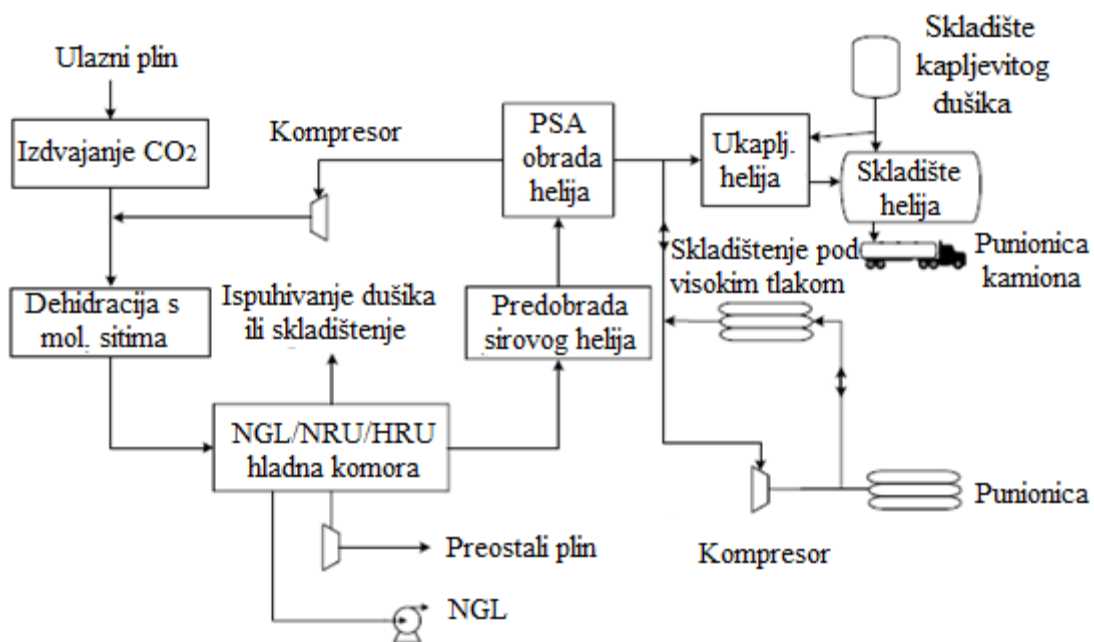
Ulazni plin

Izdvajanje $CO_2$

Kompresor

PSA obrada helija

Ukaplj. helija

Skladište kapljevitog dušika

Skladište helija

Punionica kamiona

Skladištenje pod visokim tlakom

Dehidracija s mol. sitima

Ispuhivanje dušika ili skladištenje

Predobrada sirovog helija

NGL/NRU/HRU hladna komora

Preostali plin

NGL

Kompresor

Punionica